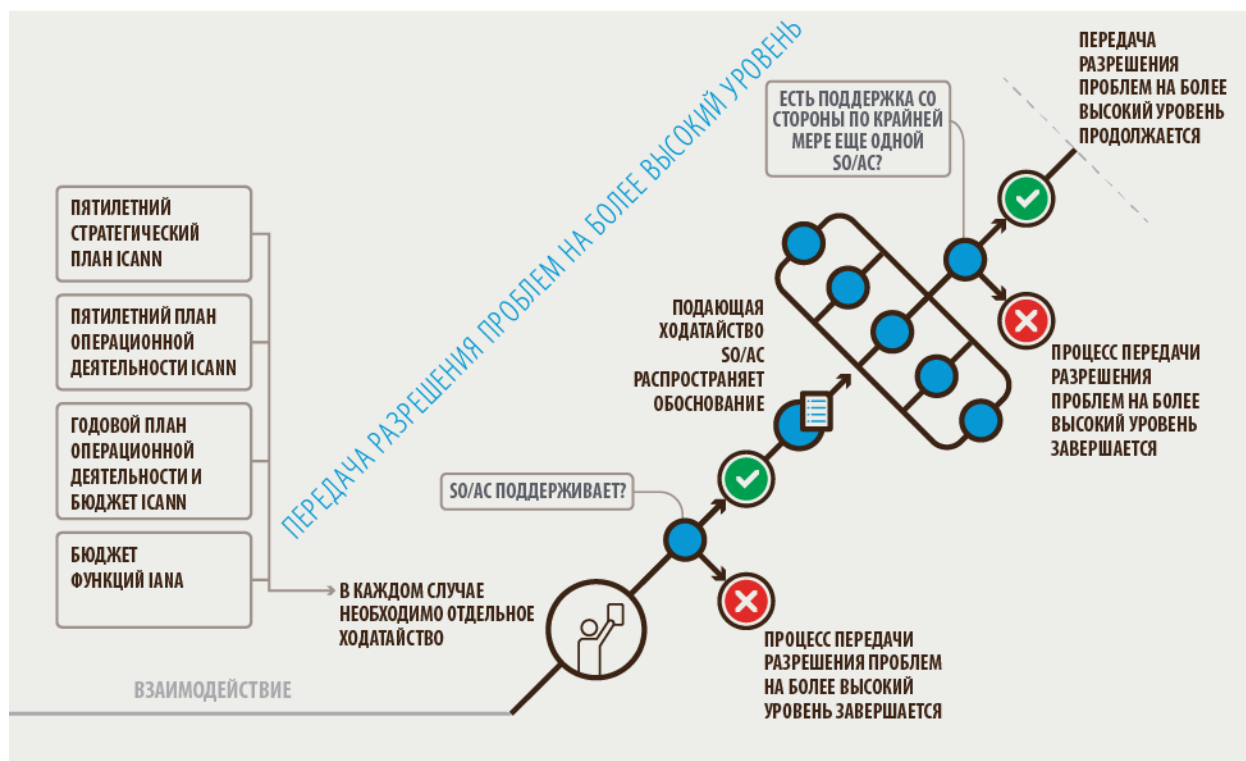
ПЕРЕДАЧА РАЗРЕШЕНИЯ ПРОБЛЕМ НА БОЛЕЕ ВЫСОКИЙ УРОВЕНЬ

ПЯТИЛЕТНИЙ СТРАТЕГИЧЕСКИЙ ПЛАН ICANN

ПЯТИЛЕТНИЙ ПЛАН ОПЕРАЦИОННОЙ ДЕЯТЕЛЬНОСТИ ICANN

ГОДОВОЙ ПЛАН ОПЕРАЦИОННОЙ ДЕЯТЕЛЬНОСТИ И БЮДЖЕТ ICANN

БЮДЖЕТ ФУНКЦИЙ IANA

В КАЖДОМ СЛУЧАЕ НЕОБХОДИМО ОТДЕЛЬНОЕ ХОДАТАЙСТВО

ВЗАИМОДЕЙСТВИЕ

SO/AC ПОДДЕРЖИВАЕТ?

ПРОЦЕСС ПЕРЕДАЧИ РАЗРЕШЕНИЯ ПРОБЛЕМ НА БОЛЕЕ ВЫСОКИЙ УРОВЕНЬ ЗАВЕРШАЕТСЯ

ПОДАЮЩАЯ ХОДАТАЙСТВО SO/AC РАСПРОСТРАНЯЕТ ОБОСНОВАНИЕ

ЕСТЬ ПОДДЕРЖКА СО СТОРОНЫ ПО КРАЙНЕЙ МЕРЕ ЕЩЕ ОДНОЙ SO/AC?

ПЕРЕДАЧА РАЗРЕШЕНИЯ ПРОБЛЕМ НА БОЛЕЕ ВЫСОКИЙ УРОВЕНЬ ПРОДОЛЖАЕТСЯ

ПРОЦЕСС ПЕРЕДАЧИ РАЗРЕШЕНИЯ ПРОБЛЕМ НА БОЛЕЕ ВЫСОКИЙ УРОВЕНЬ ЗАВЕРШАЕТСЯ